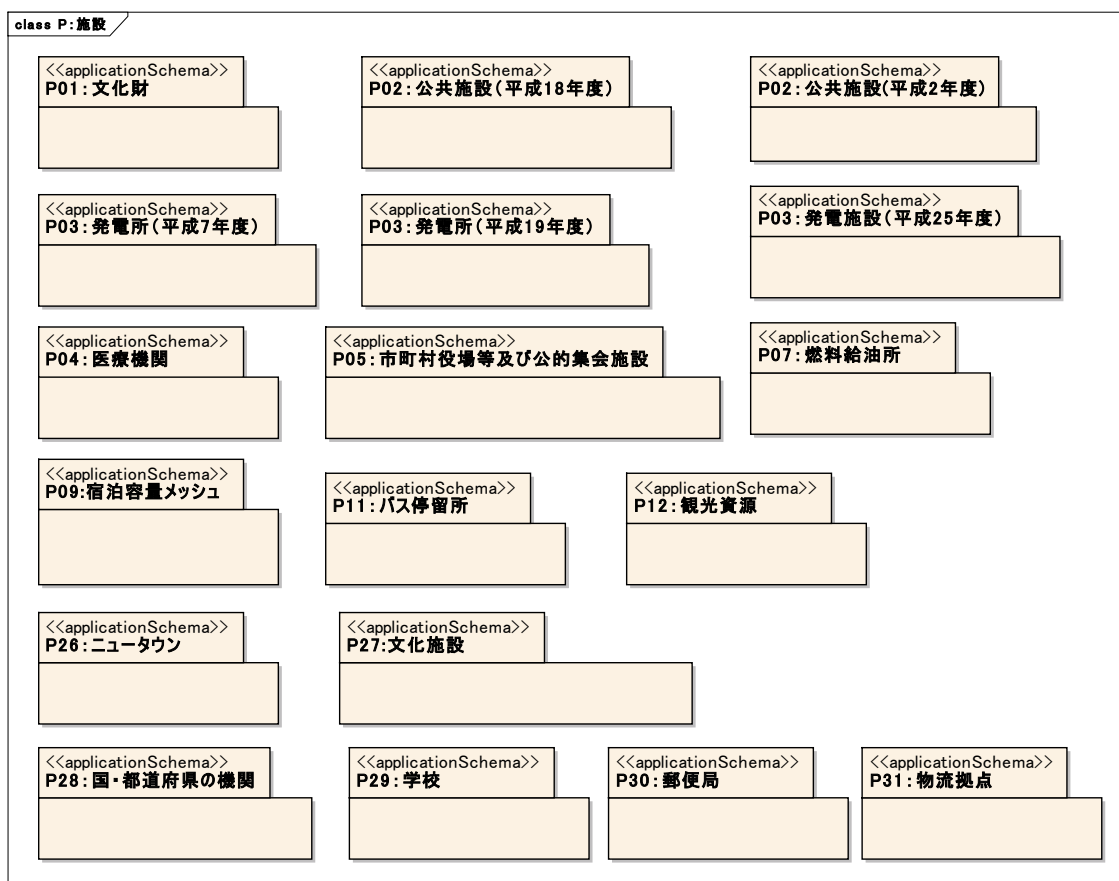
class P:施設

<<applicationSchema>>
P01:文化財

<<applicationSchema>>
P02:公共施設(平成18年度)

<<applicationSchema>>
P02:公共施設(平成2年度)

<<applicationSchema>>
P03:発電所(平成7年度)

<<applicationSchema>>
P03:発電所(平成19年度)

<<applicationSchema>>
P03:発電施設(平成25年度)

<<applicationSchema>>
P04:医療機関

<<applicationSchema>>
P05:市町村役場等及び公的集会施設

<<applicationSchema>>
P07:燃料給油所

<<applicationSchema>>
P09:宿泊容量メッシュ

<<applicationSchema>>
P11:バス停留所

<<applicationSchema>>
P12:観光資源

<<applicationSchema>>
P26:ニュータウン

<<applicationSchema>>
P27:文化施設

<<applicationSchema>>
P28:国・都道府県の機関

<<applicationSchema>>
P29:学校

<<applicationSchema>>
P30:郵便局

<<applicationSchema>>
P31:物流拠点